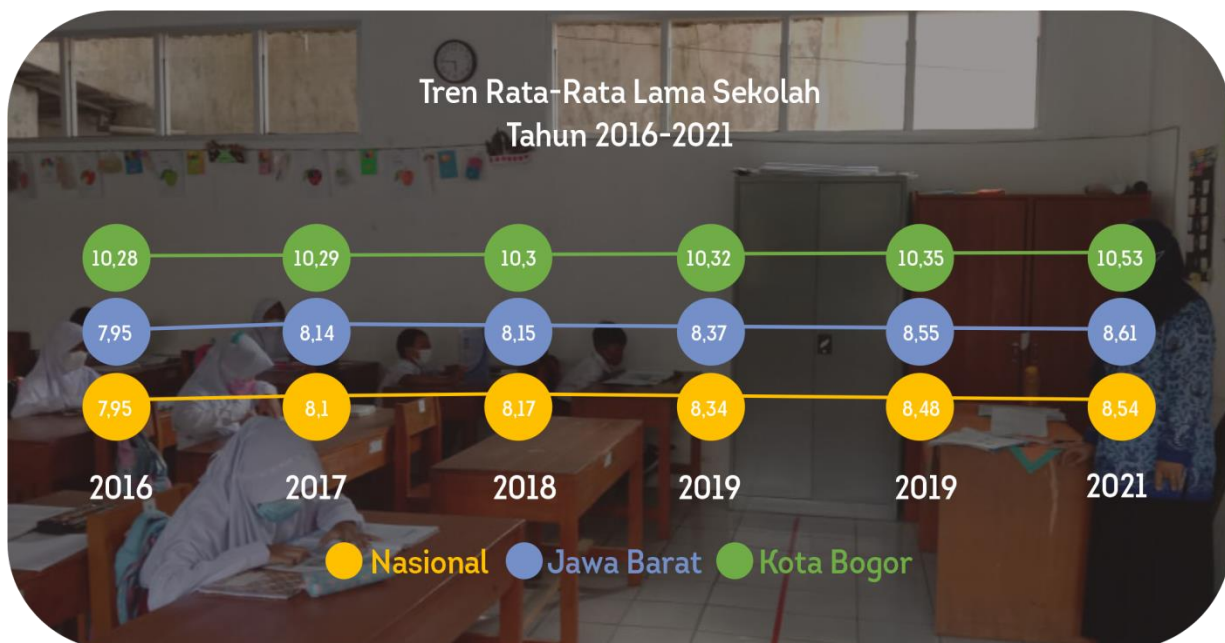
Tren Rata-Rata Lama Sekolah
Tahun 2016-2021

| | 2016 | 2017 | 2018 | 2019 | 2019 | 2021 |
|---|---|---|---|---|---|---|
| Kota Bogor | 10,28 | 10,29 | 10,3 | 10,32 | 10,35 | 10,53 |
| Jawa Barat | 7,95 | 8,14 | 8,15 | 8,37 | 8,55 | 8,61 |
| Nasional | 7,95 | 8,1 | 8,17 | 8,34 | 8,48 | 8,54 |

Nasional Jawa Barat Kota Bogor